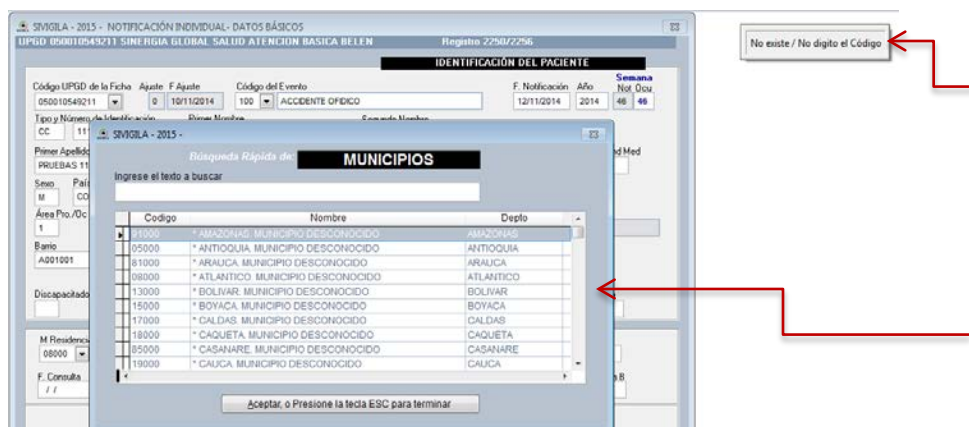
SIVIGILA - 2015 - NOTIFICACIÓN INDIVIDUAL- DATOS BÁSICOS

UPGD 050010549211 SINERGIA GLOBAL SALUD ATENCION BASICA BELEN Registro 2250/2256

IDENTIFICACIÓN DEL PACIENTE

Código UPGD de la Ficha 050010549211 Ajuste 0 F Ajuste 10/11/2014 Código del Evento 100 ACCIDENTE OFIDICO F. Notificación 12/11/2014 Año 2014 Semana Not 46 Ocu 46

Tipo y Número de Identificación CC 11 Primer Nombre Segundo Nombre

Primer Apellido PRUEBAS 11 d Med

Sexo M País CO

Área Pro./Oc 1

Barrio A001001

Discapacitado

M Residencia 08000

F. Consulta / /

B

No existe / No digito el Código

SIVIGILA - 2015 -

Búsqueda Rápida de: MUNICIPIOS

Ingrese el texto a buscar

| Codigo | Nombre | Depto |
|---|---|---|
| 91000 | * AMAZONAS. MUNICIPIO DESCONOCIDO | AMAZONAS |
| 05000 | * ANTIOQUIA. MUNICIPIO DESCONOCIDO | ANTIOQUIA |
| 81000 | * ARAUCA. MUNICIPIO DESCONOCIDO | ARAUCA |
| 08000 | * ATLANTICO. MUNICIPIO DESCONOCIDO | ATLANTICO |
| 13000 | * BOLIVAR. MUNICIPIO DESCONOCIDO | BOLIVAR |
| 15000 | * BOYACA. MUNICIPIO DESCONOCIDO | BOYACA |
| 17000 | * CALDAS. MUNICIPIO DESCONOCIDO | CALDAS |
| 18000 | * CAQUETA. MUNICIPIO DESCONOCIDO | CAQUETA |
| 85000 | * CASANARE. MUNICIPIO DESCONOCIDO | CASANARE |
| 19000 | * CAUCA. MUNICIPIO DESCONOCIDO | CAUCA |

Aceptar, o Presione la tecla ESC para terminar